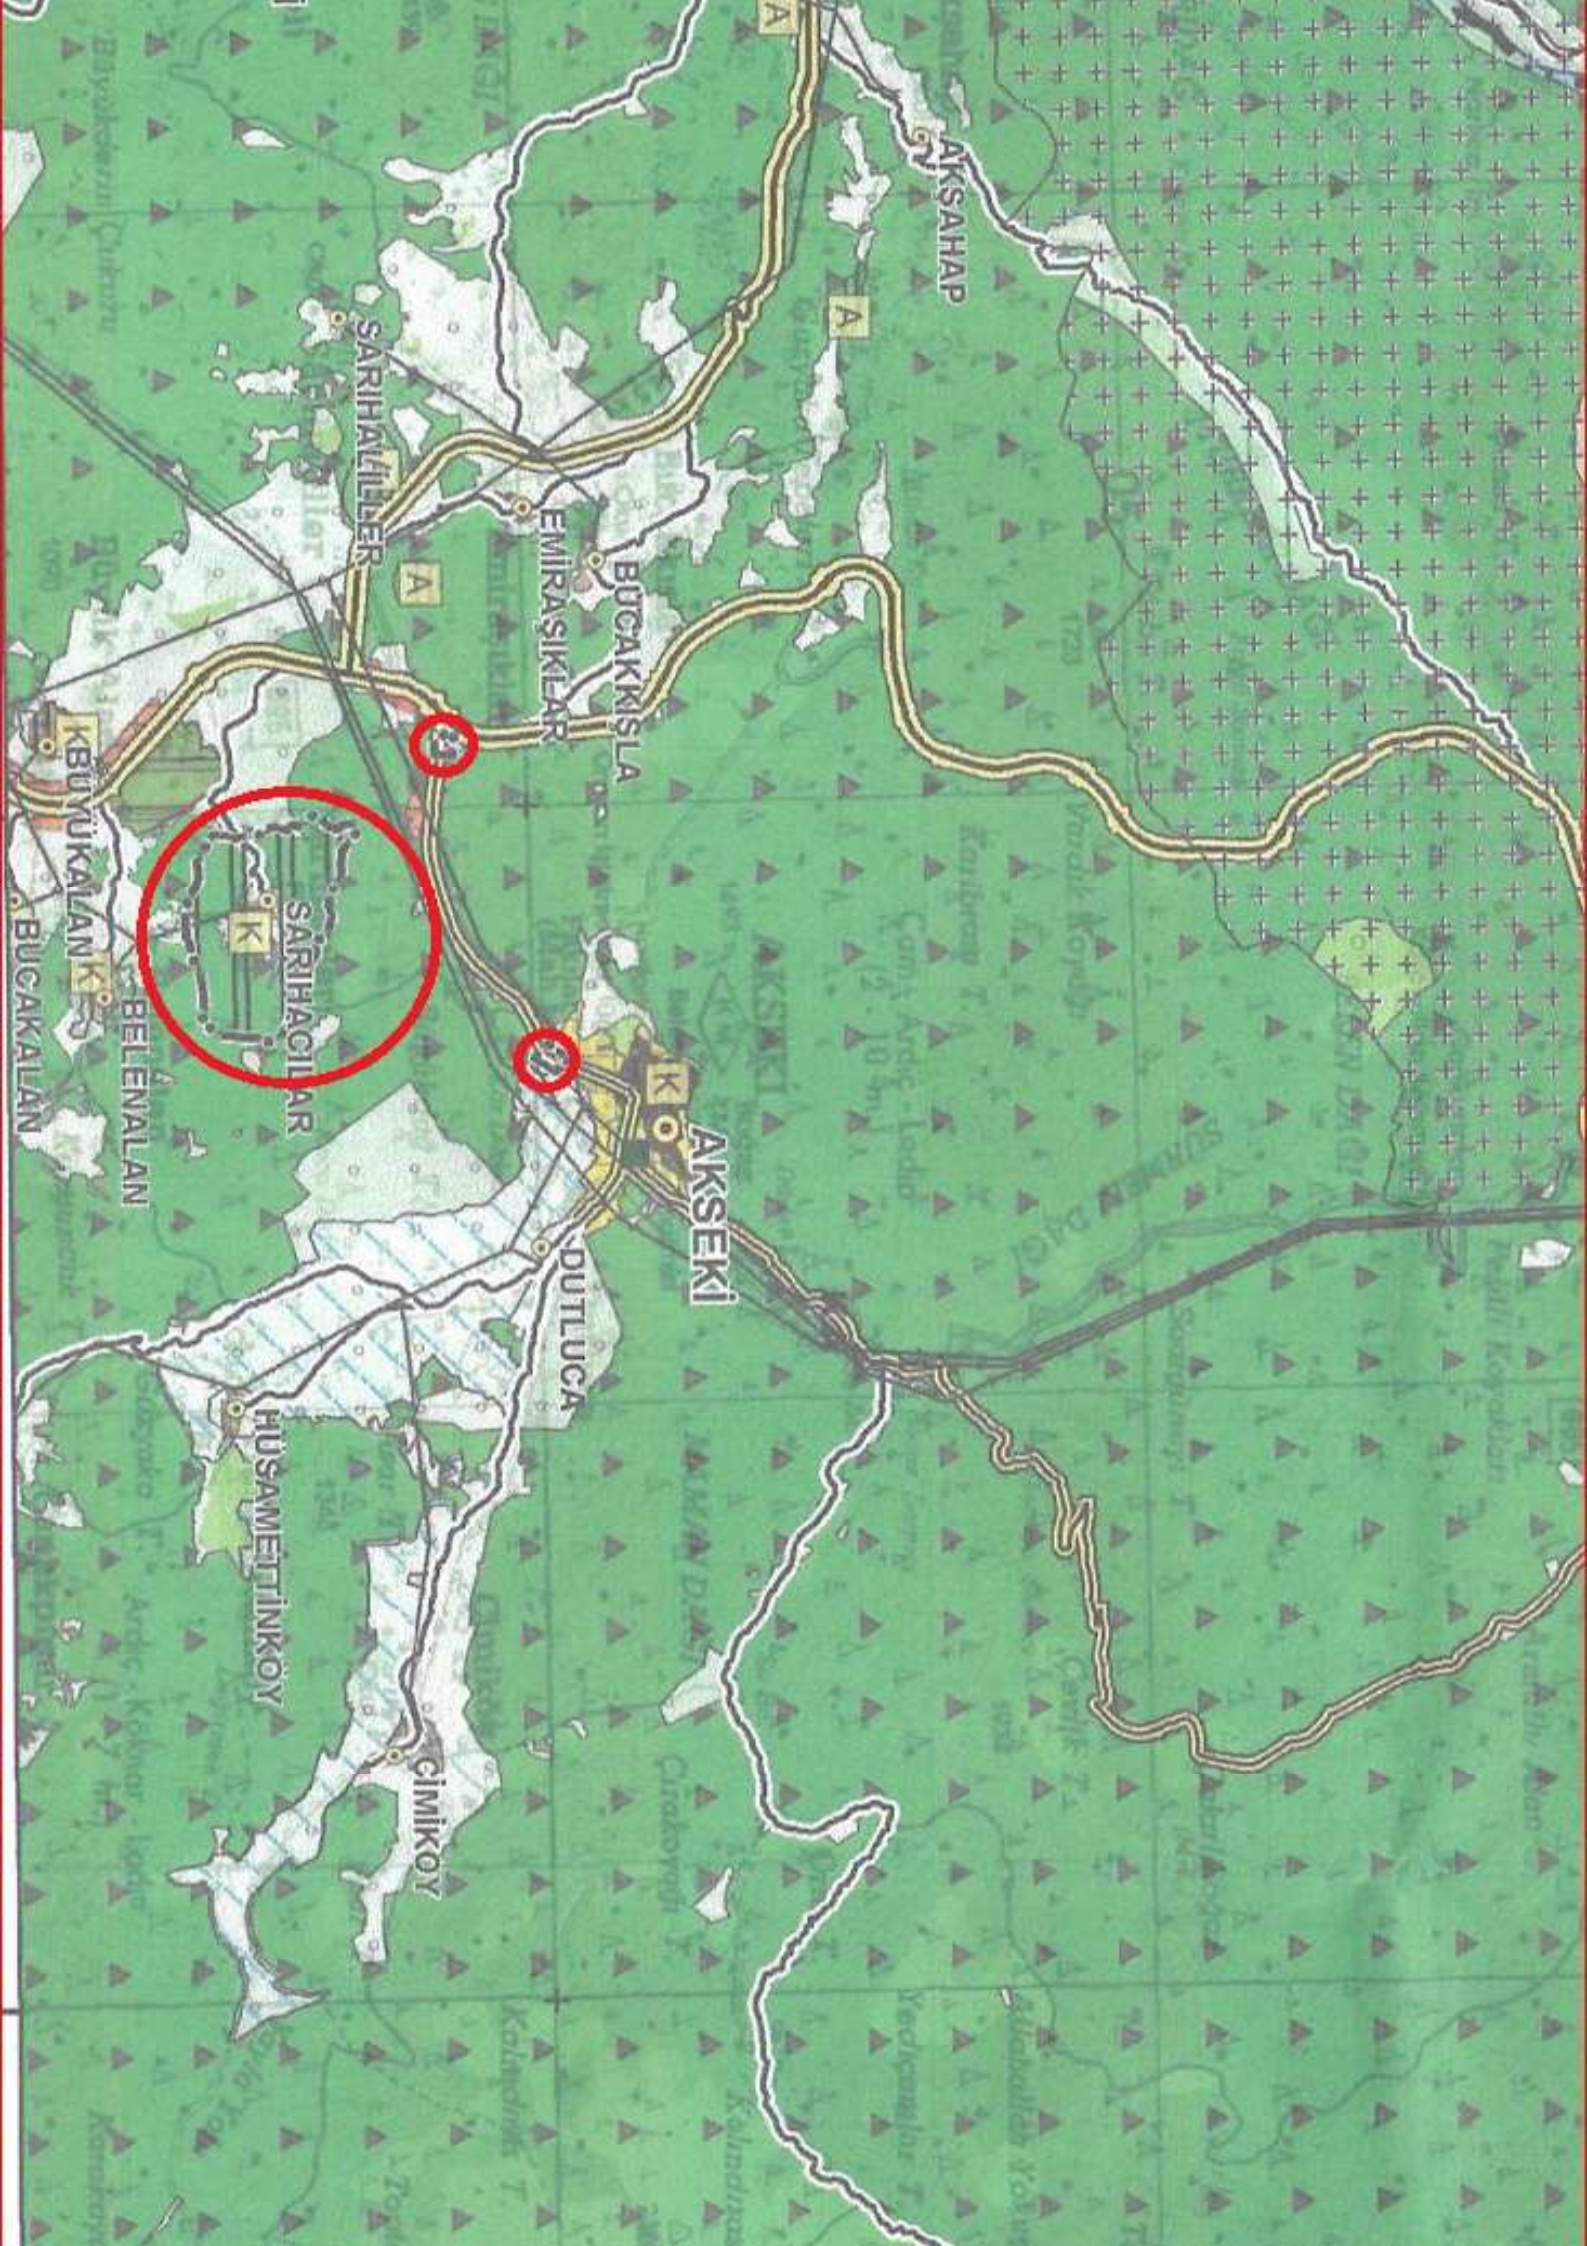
A
AKŞAHAP
A
SARIHALİLLER
EMİRAŞIKLAR
BUCAKKIŞLA
A
A
K
BÜYÜKALAN
K
BUCAKALAN
K
BELENALAN
K
SARIHACILAR
K
AKSEKİ
DUTLUCA
HÜSAMETTİNKÖY
ÇİMİKÖY
1720
Vardık Kırdığı
Kuşbıçağı T.
Çam Ardıç Ladin
AKSEKİ
SÜMBER DAĞI
1348
1090